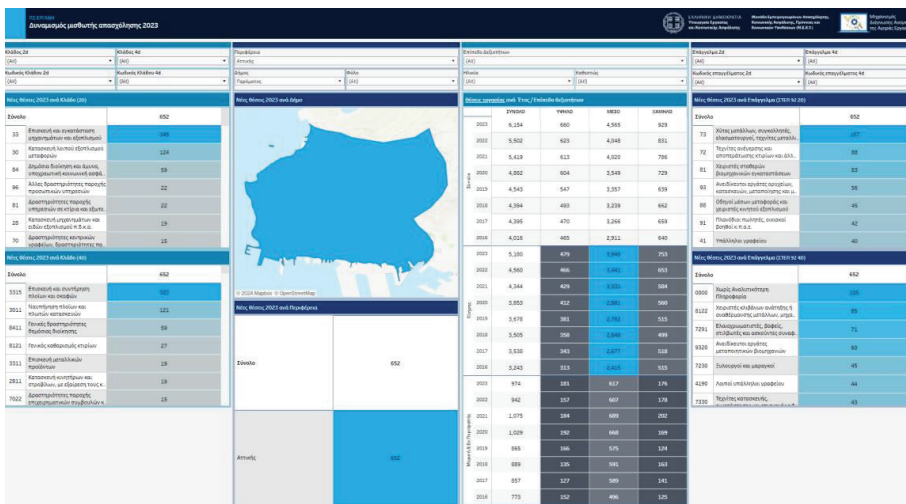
ΣΕΛΙΔΑ
Δυναμισμός μισθωτής απασχόλησης 2023

Κλάδος 2d
(All)
Κλάδος 4d
(All)
Κωδικός Κλάδου 2d
(All)
Κωδικός Κλάδου 4d
(All)

Νέες θέσεις 2023 ανά Κλάδο (2d)

| Σύνολο | | 652 |
|---|---|---|
| 33 | Επισκευή και εγκατάσταση μηχανημάτων και εξοπλισμού | 146 |
| 30 | Κατασκευή λοιπού εξοπλισμού μεταφορών | 124 |
| 84 | Δημόσια διοίκηση και άμυνα, υποχρεωτική κοινωνική ασφά.. | 59 |
| 96 | Άλλες δραστηριότητες παροχής προσωπικών υπηρεσιών | 22 |
| 81 | Δραστηριότητες παροχής υπηρεσιών σε κτίρια και εξωτε.. | 22 |
| 28 | Κατασκευή μηχανημάτων και ειδών εξοπλισμού π.δ.κ.α. | 19 |
| 70 | Δραστηριότητες κεντρικών γραφείων· δραστηριότητες πα.. | 15 |

Νέες θέσεις 2023 ανά Κλάδο (4d)

| Σύνολο | | 652 |
|---|---|---|
| 3315 | Επισκευή και συντήρηση πλοίων και σκαφών | 102 |
| 3011 | Ναυπήγηση πλοίων και πλωτών κατασκευών | 121 |
| 8411 | Γενικές δραστηριότητες δημόσιας διοίκησης | 59 |
| 8121 | Γενικός καθαρισμός κτιρίων | 27 |
| 3311 | Επισκευή μεταλλικών προϊόντων | 19 |
| 2811 | Κατασκευή κινητήρων και στροβίλων, με εξαίρεση τους κ.. | 19 |
| 7022 | Δραστηριότητες παροχής επιχειρηματικών συμβουλών κ.. | 15 |

Περιφέρεια
Αττικής
Δήμος
Περάματος
Φύλο
(All)

Νέες θέσεις 2023 ανά Δήμο

© 2024 Mapbox © OpenStreetMap

Νέες θέσεις 2023 ανά Περιφέρεια

| Σύνολο | 652 |
|---|---|
| Αττικής | 652 |

Επίπεδο Δεξιοτήτων
(All)
Ηλικία
(All)
Καθεστώς
(All)

Νέες θέσεις ανά Έτος / Επίπεδο δεξιοτήτων

| | | ΣΥΝΟΛΟ | ΥΨΗΛΟ | ΜΕΣΟ | ΧΑΜΗΛΟ |
|---|---|---|---|---|---|
| Σύνολο | 2023 | 6,154 | 660 | 4,565 | 929 |
| | 2022 | 5,502 | 623 | 4,048 | 831 |
| | 2021 | 5,419 | 613 | 4,020 | 786 |
| | 2020 | 4,882 | 604 | 3,549 | 729 |
| | 2019 | 4,543 | 547 | 3,357 | 639 |
| | 2018 | 4,394 | 493 | 3,239 | 662 |
| | 2017 | 4,395 | 470 | 3,266 | 659 |
| | 2016 | 4,016 | 465 | 2,911 | 640 |
| Εύρος | 2023 | 5,180 | 479 | 3,948 | 753 |
| | 2022 | 4,560 | 466 | 3,461 | 653 |
| | 2021 | 4,344 | 429 | 3,331 | 584 |
| | 2020 | 3,853 | 412 | 2,881 | 560 |
| | 2019 | 3,678 | 381 | 2,782 | 515 |
| | 2018 | 3,505 | 358 | 2,648 | 499 |
| | 2017 | 3,538 | 343 | 2,677 | 518 |
| | 2016 | 3,243 | 313 | 2,415 | 515 |
| Μικρή & Περιφέρεια | 2023 | 974 | 181 | 617 | 176 |
| | 2022 | 942 | 157 | 607 | 178 |
| | 2021 | 1,075 | 184 | 689 | 202 |
| | 2020 | 1,029 | 192 | 668 | 169 |
| | 2019 | 865 | 166 | 575 | 124 |
| | 2018 | 889 | 135 | 591 | 163 |
| | 2017 | 857 | 127 | 589 | 141 |
| | 2016 | 773 | 152 | 496 | 125 |

Επάγγελμα 2d
(All)
Επάγγελμα 4d
(All)
Κωδικός επαγγέλματος 2d
(All)
Κωδικός επαγγέλματος 4d
(All)

Νέες θέσεις 2023 ανά Επάγγελμα (ΣΤΕΠ 92 2d)

| Σύνολο | | 652 |
|---|---|---|
| 73 | Χύτες μετάλλων, συγκολλητές, ελασματουργοί, τεχνίτες μεταλλ.. | 157 |
| 72 | Τεχνίτες ανέγερσης και αποπεράτωσης κτιρίων και άλλ.. | 88 |
| 81 | Χειριστές σταθερών βιομηχανικών εγκαταστάσεων | 53 |
| 93 | Ανειδίκευτοι εργάτες ορυχείων, κατασκευών, μεταποίησης και μ.. | 56 |
| 83 | Οδηγοί μέσων μεταφοράς και χειριστές κινητού εξοπλισμού | 46 |
| 52 | Πλανόδιοι πωλητές, οικιακοί βοηθοί κ.π.κ.α. | 42 |
| 41 | Υπάλληλοι γραφείου | 40 |

Νέες θέσεις 2023 ανά Επάγγελμα (ΣΤΕΠ 92 4d)

| Σύνολο | | 652 |
|---|---|---|
| 0000 | Χωρίς Αναλυτική Πληροφορία | 235 |
| 8122 | Χειριστές κλιβάνων ανάτηξης ή αναθέρμανσης μετάλλων, μηχα.. | 85 |
| 7291 | Ελαιοχρωματιστές, βαφείς, στιλβωτές και ασφαλτες συναφ.. | 71 |
| 9326 | Ανειδίκευτοι εργάτες μεταποιητικών βιομηχανιών | 48 |
| 7230 | Συλλογείς και μαραγκοί | 45 |
| 4190 | Λοιποί υπάλληλοι γραφείου | 44 |
| 7330 | Τεχνίτες κατασκευής.. | 43 |